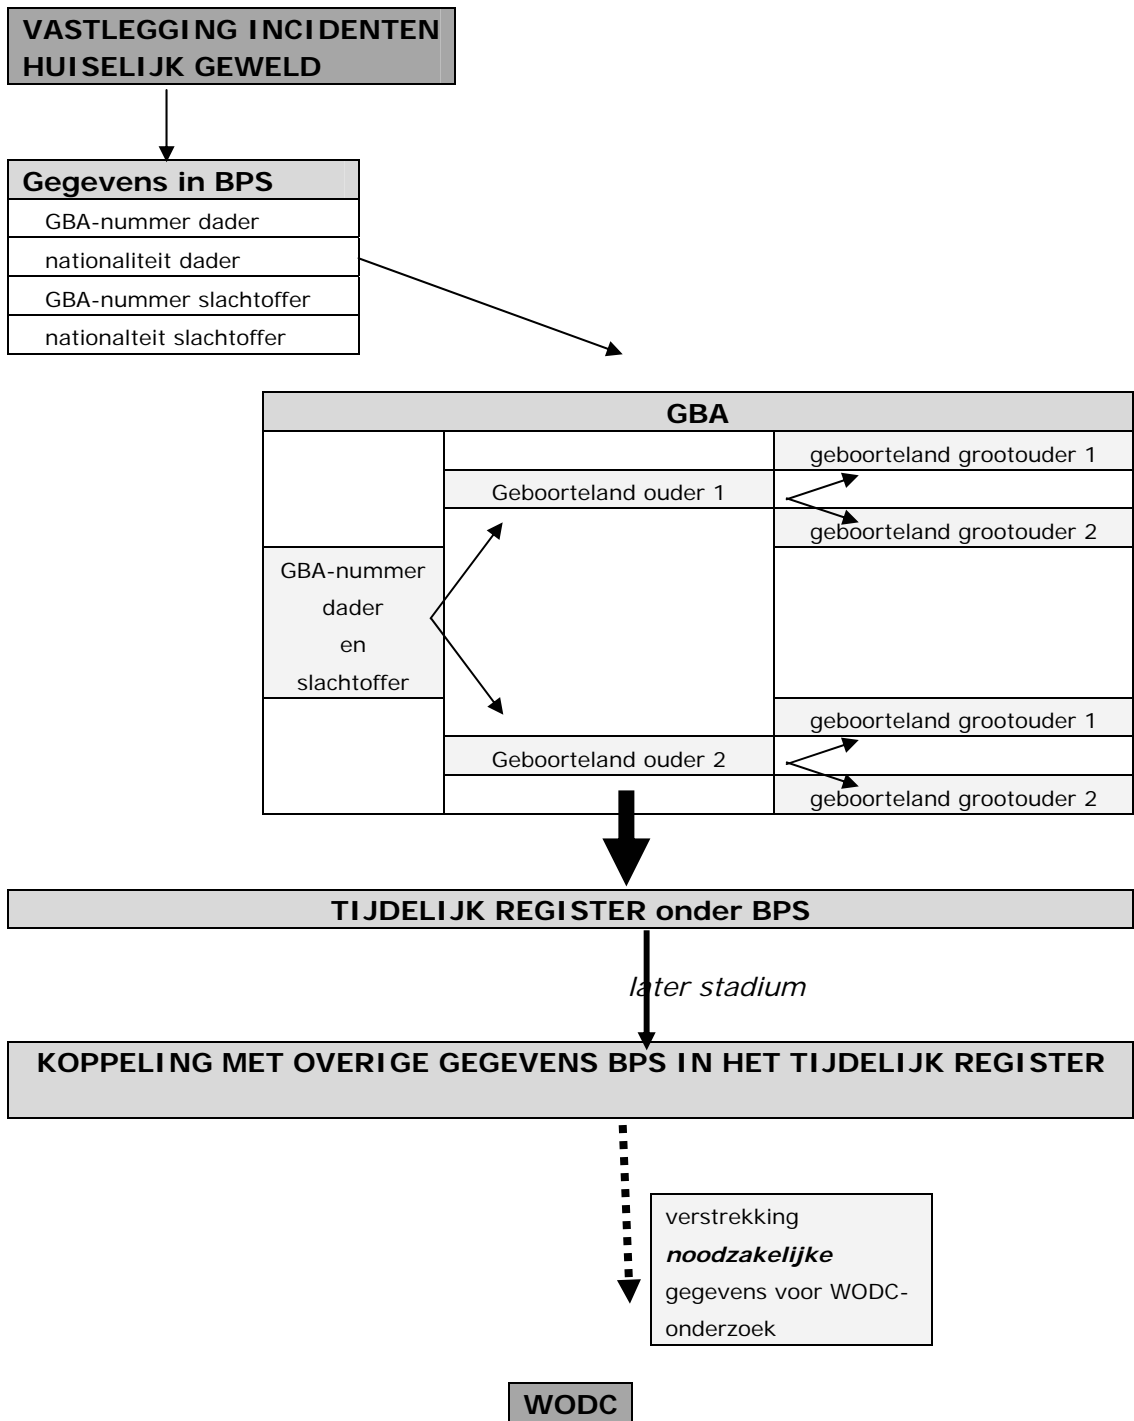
VASTLEGGING INCIDENTEN HUISELIJK GEWELD

Gegevens in BPS

GBA-nummer dader

nationaliteit dader

GBA-nummer slachtoffer

nationalteit slachtoffer

GBA

geboorteland grootouder 1

Geboorteland ouder 1

geboorteland grootouder 2

GBA-nummer dader en slachtoffer

geboorteland grootouder 1

Geboorteland ouder 2

geboorteland grootouder 2

TIJDELIJK REGISTER onder BPS

later stadium

KOPPELING MET OVERIGE GEGEVENS BPS IN HET TIJDELIJK REGISTER

verstrekking ***noodzakelijke*** gegevens voor WODC-onderzoek

WODC